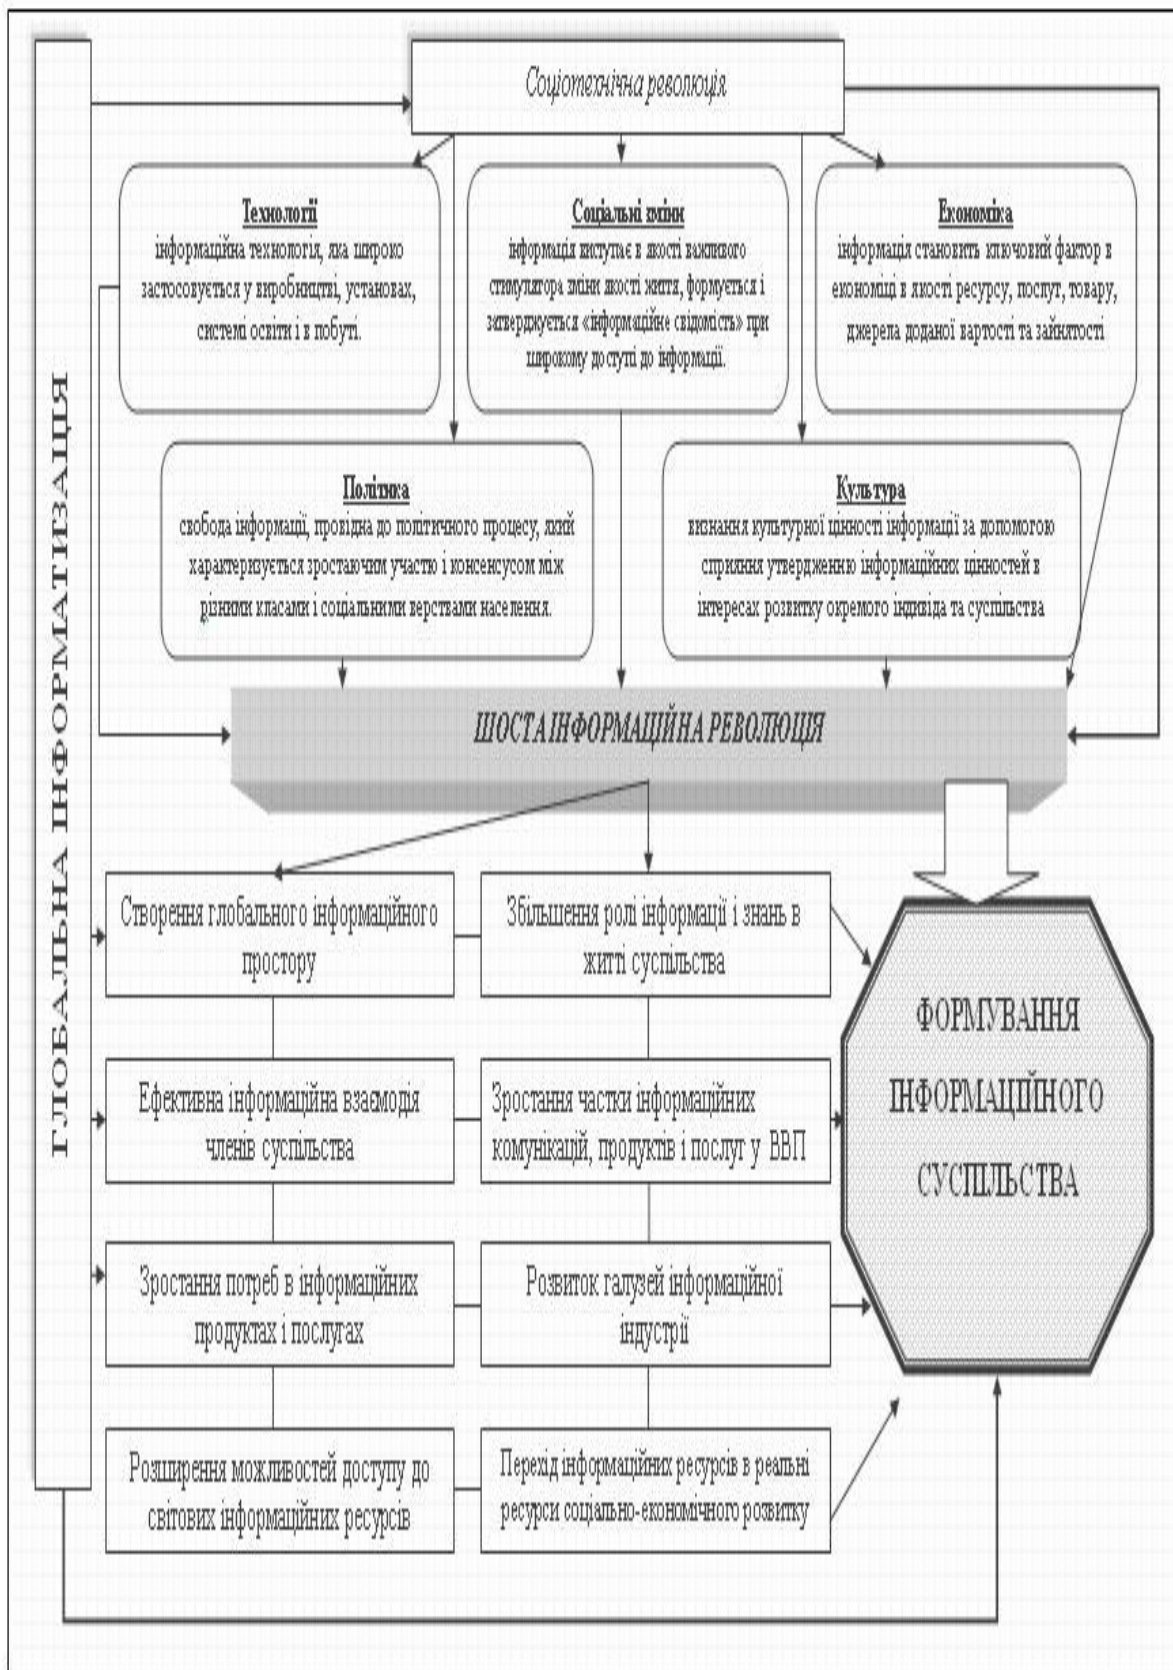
ГЛОБАЛЬНА ІНФОРМАТИЗАЦІЯ

Соціотехнічна революція

Технології
інформаційна технологія, яка широко застосовується у виробництві, установах, системі освіти і в побуті.

Соціальні зміни
інформація виступає в якості важливого стимулятора зміни якості життя, формується і затверджується «інформаційне свідомість» при широкому доступі до інформації.

Економіка
інформація становить ключовий фактор в економіці в якості ресурсу, послуг, товару, джерела доданої вартості та зайнятості

Політика
свобода інформації, провідна до політичного процесу, який характеризується зростаючим участю і консенсусом між різними класами і соціальними верствами населення.

Культура
визнання культурної цінності інформації за допомогою сприяння утвердженню інформаційних цінностей в інтересах розвитку окремого індивіда та суспільства

ШОСТАІНФОРМАЦІЙНА РЕВОЛЮЦІЯ

Створення глобального інформаційного простору

Збільшення ролі інформації і знань в житті суспільства

Ефективна інформаційна взаємодія членів суспільства

Зростання частки інформаційних комунікацій, продуктів і послуг у ВВП

Зростання потреб в інформаційних продуктах і послугах

Розвиток галузей інформаційної індустрії

Розширення можливостей доступу до світових інформаційних ресурсів

Перехід інформаційних ресурсів в реальні ресурси соціально-економічного розвитку

ФОРМУВАННЯ ІНФОРМАЦІЙНОГО СУСПІЛЬСТВА